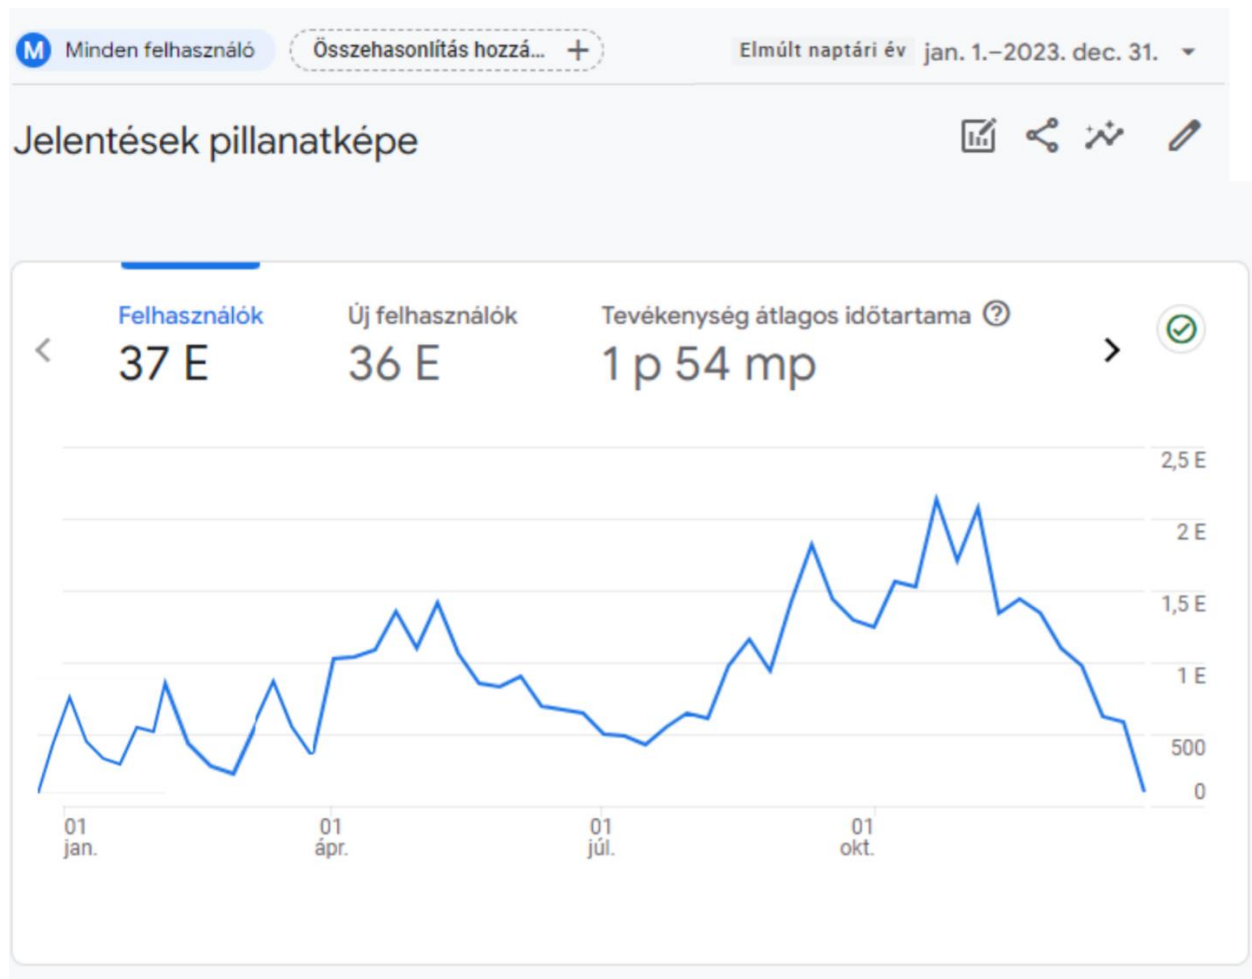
M Minden felhasználó

Összehasonlítás hozzá... +

Elmúlt naptári év jan. 1.–2023. dec. 31.

Jelentések pillanatképe

Felhasználók
37 E

Új felhasználók
36 E

Tevékenység átlagos időtartama ?
1 p 54 mp

2,5 E
2 E
1,5 E
1 E
500
0

01
jan.

01
ápr.

01
júl.

01
okt.